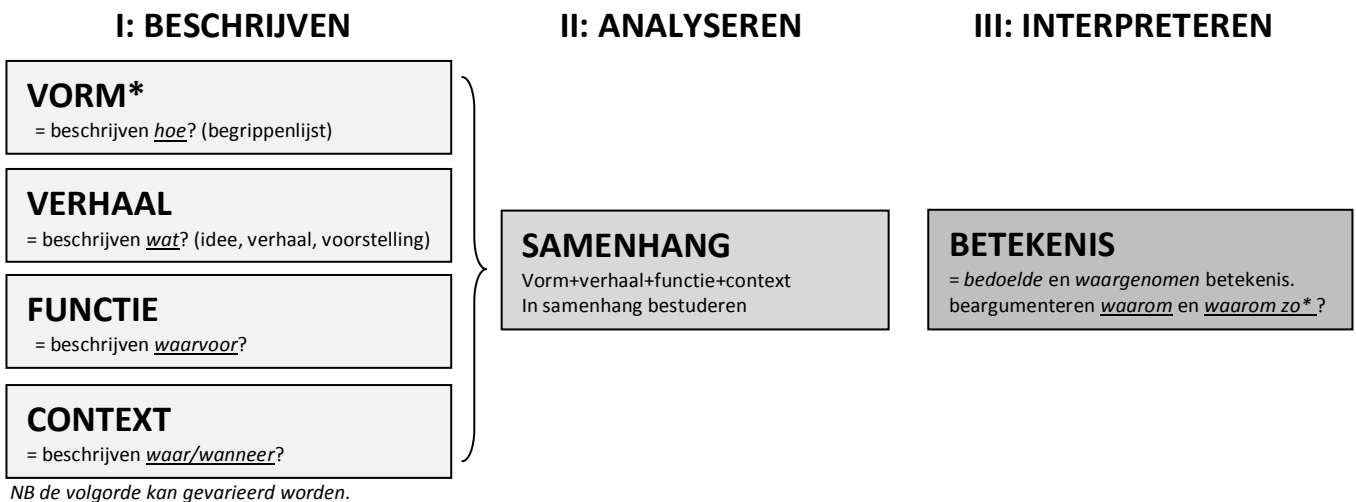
I: BESCHRIJVEN

II: ANALYSEREN

III: INTERPRETEREN

VORM*
= beschrijven *hoe*? (begrippenlijst)

VERHAAL
= beschrijven *wat*? (idee, verhaal, voorstelling)

FUNCTIE
= beschrijven *waarvoor*?

CONTEXT
= beschrijven *waar/wanneer*?

NB de volgorde kan gevarieerd worden.

SAMENHANG
Vorm+verhaal+functie+context
In samenhang bestuderen

BETEKENIS
= *bedoelde* en *waargenomen* betekenis.
beargumenteren *waarom* en *waarom zo**?